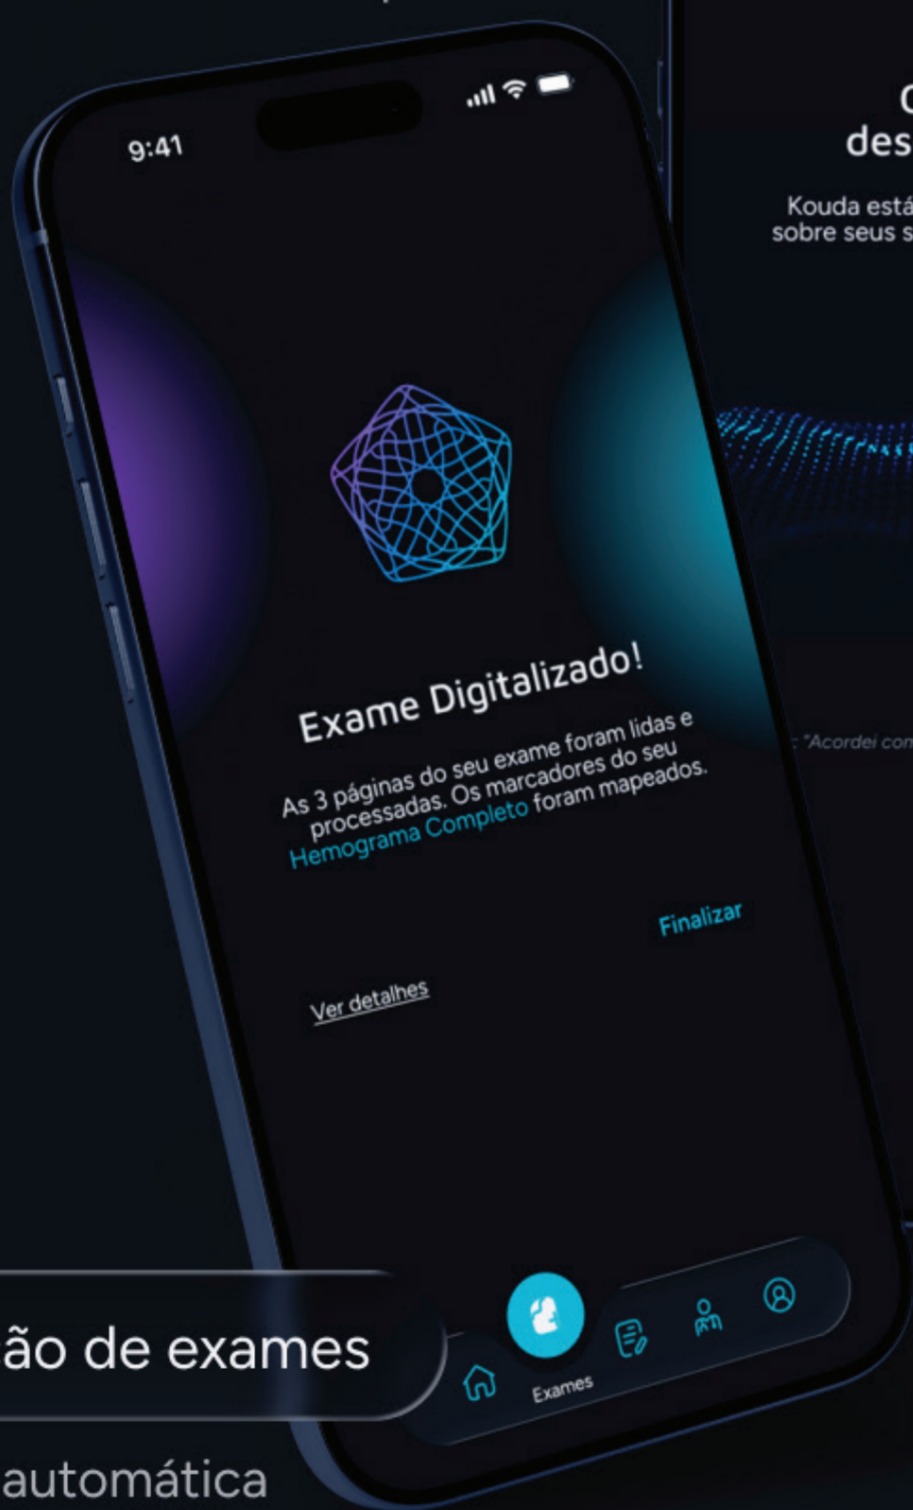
9:41

Exame Digitalizado!

As 3 páginas do seu exame foram lidas e processadas. Os marcadores do seu Hemograma Completo foram mapeados.

Finalizar

Ver detalhes

Exames

C
des

Kouda está
sobre seus s

: "Acordei con

ão de exames

automática